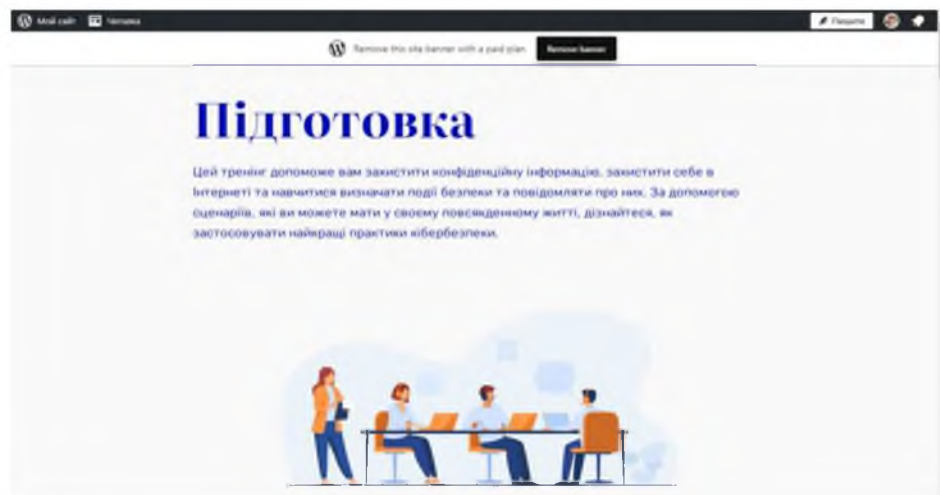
Мій сайт Читалка

Пишіть

Remove this site banner with a paid plan. Remove banner

Підготовка

Цей тренінг допоможе вам захистити конфіденційну інформацію, захистити себе в Інтернеті та навчитися визначати події безпеки та повідомляти про них. За допомогою сценаріїв, які ви можете мати у своєму повсякденному житті, дізнайтеся, як застосовувати найкращі практики кібербезпеки.